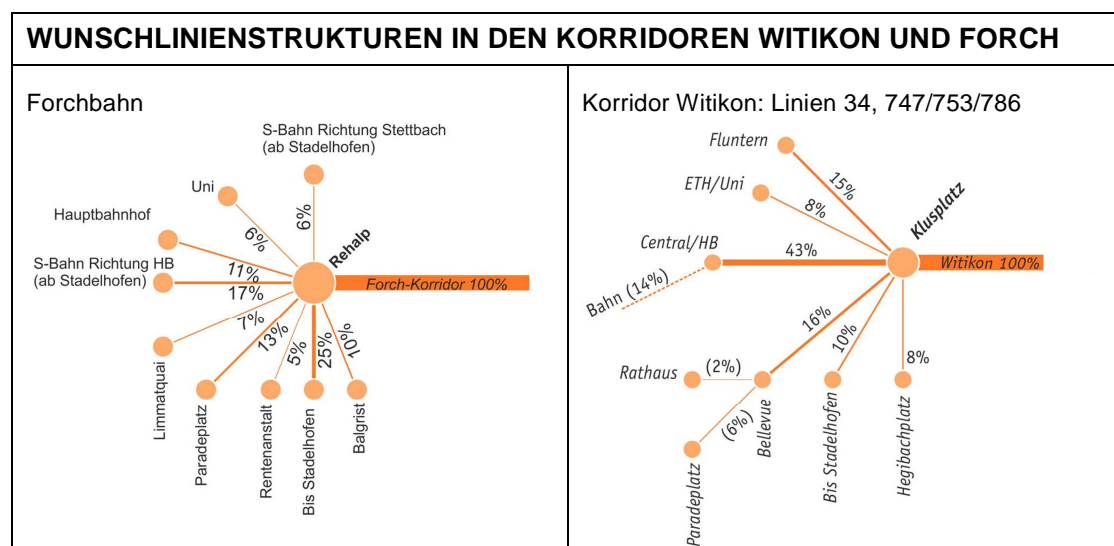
WUNSCHLINIENSTRUKTUREN IN DEN KORRIDOREN WITIKON UND FORCH

Forchbahn

S-Bahn Richtung Stettbach (ab Stadelhofen)
Uni
Hauptbahnhof
S-Bahn Richtung HB (ab Stadelhofen)
6%
6%
Rehalp
11%
17%
Forch-Korridor 100%
7%
13%
5%
25%
10%
Limmatquai
Paradeplatz
Rentenanstalt
Bis Stadelhofen
Balgrist

Korridor Witikon: Linien 34, 747/753/786

Fluntern
15%
ETH/Uni
8%
Klusplatz
Central/HB
43%
Witikon 100%
Bahn (14%)
16%
10%
8%
Rathaus
(2%)
(6%)
Bellevue
Bis Stadelhofen
Hegibachplatz
Paradeplatz